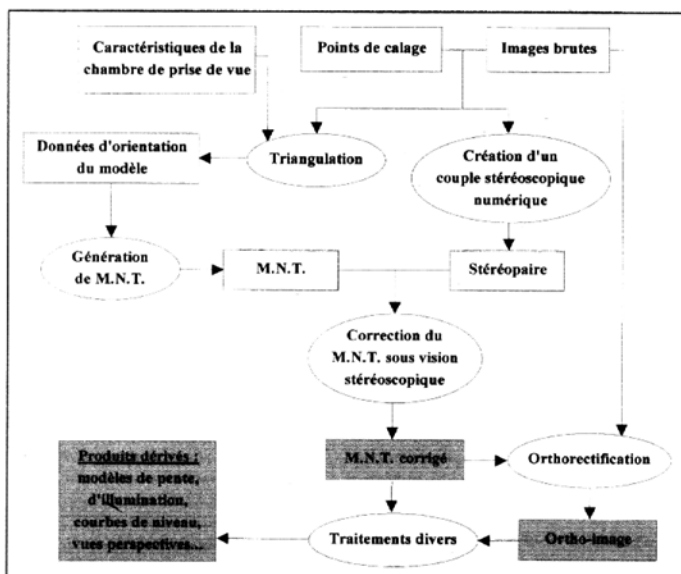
Caractéristiques de la chambre de prise de vue

Points de calage

Images brutes

Données d'orientation du modèle

Triangulation

Création d'un couple stéréoscopique numérique

Génération de M.N.T.

M.N.T.

Stéréopaire

Correction du M.N.T. sous vision stéréoscopique

Produits dérivés : modèles de pente, d'illumination, courbes de niveau, vues perspectives...

M.N.T. corrigé

Orthorectification

Traitements divers

Ortho-image